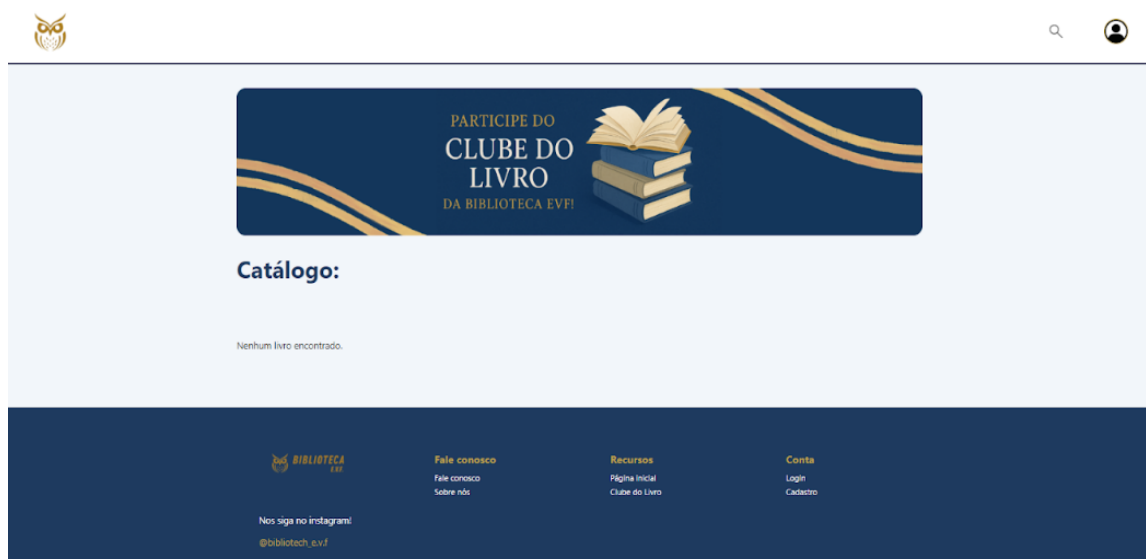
PARTICIPE DO
CLUBE DO LIVRO
DA BIBLIOTECA EVF!

Catálogo:

Nenhum livro encontrado.

BIBLIOTECA
E.V.F.

Nos siga no instagram!
@bibliotech_e.v.f

Fale conosco
Fale conosco
Sobre nós

Recursos
Página Inicial
Clube do Livro

Conta
Login
Cadastro